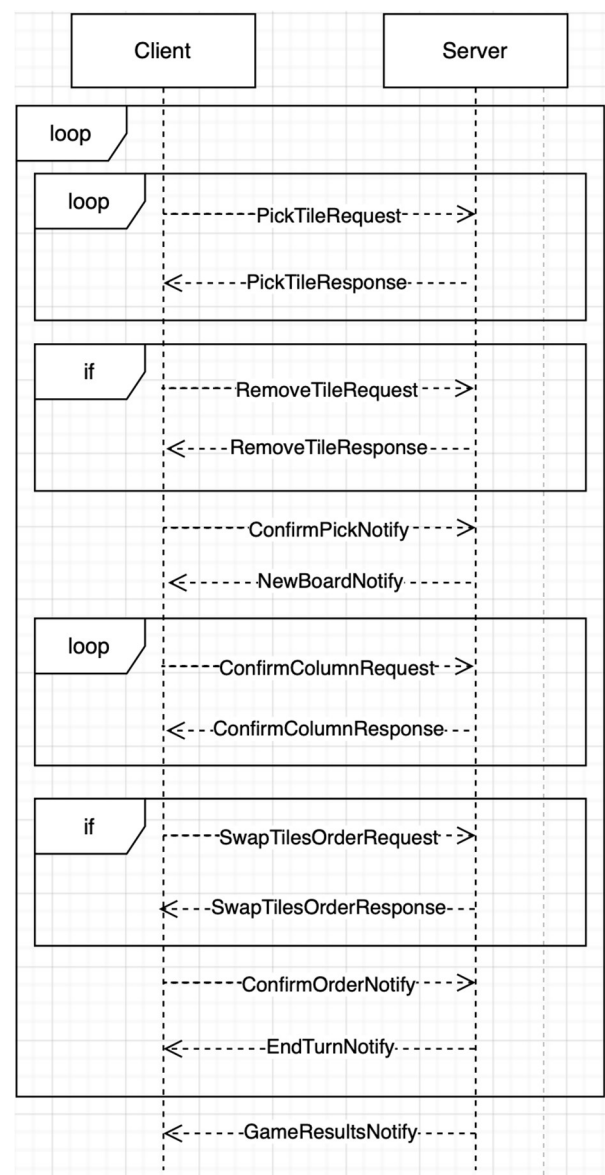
Client

Server

loop

loop

PickTileRequest

PickTileResponse

if

RemoveTileRequest

RemoveTileResponse

ConfirmPickNotify

NewBoardNotify

loop

ConfirmColumnRequest

ConfirmColumnResponse

if

SwapTilesOrderRequest

SwapTilesOrderResponse

ConfirmOrderNotify

EndTurnNotify

GameResultsNotify